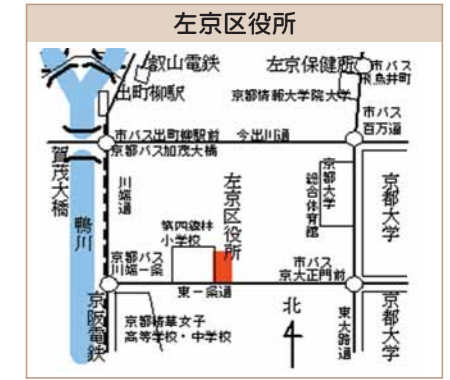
左京区役所

叡山電鉄

出町柳駅

左京保健所

市バス
飛鳥井町

京都情報大学院大学

市バス
百万遍

市バス出町柳駅前

今出川通

京都バス加茂大橋

賀茂大橋

鴨川

川端通

左京区役所

京都大学
総合体育館

京都大学

錦林
小学校

京都バス
川端一条

市バス
京大正門前

東一条通

京阪電鉄

北

東大路通

京都大学

京都精華女子
高等学校・中学校